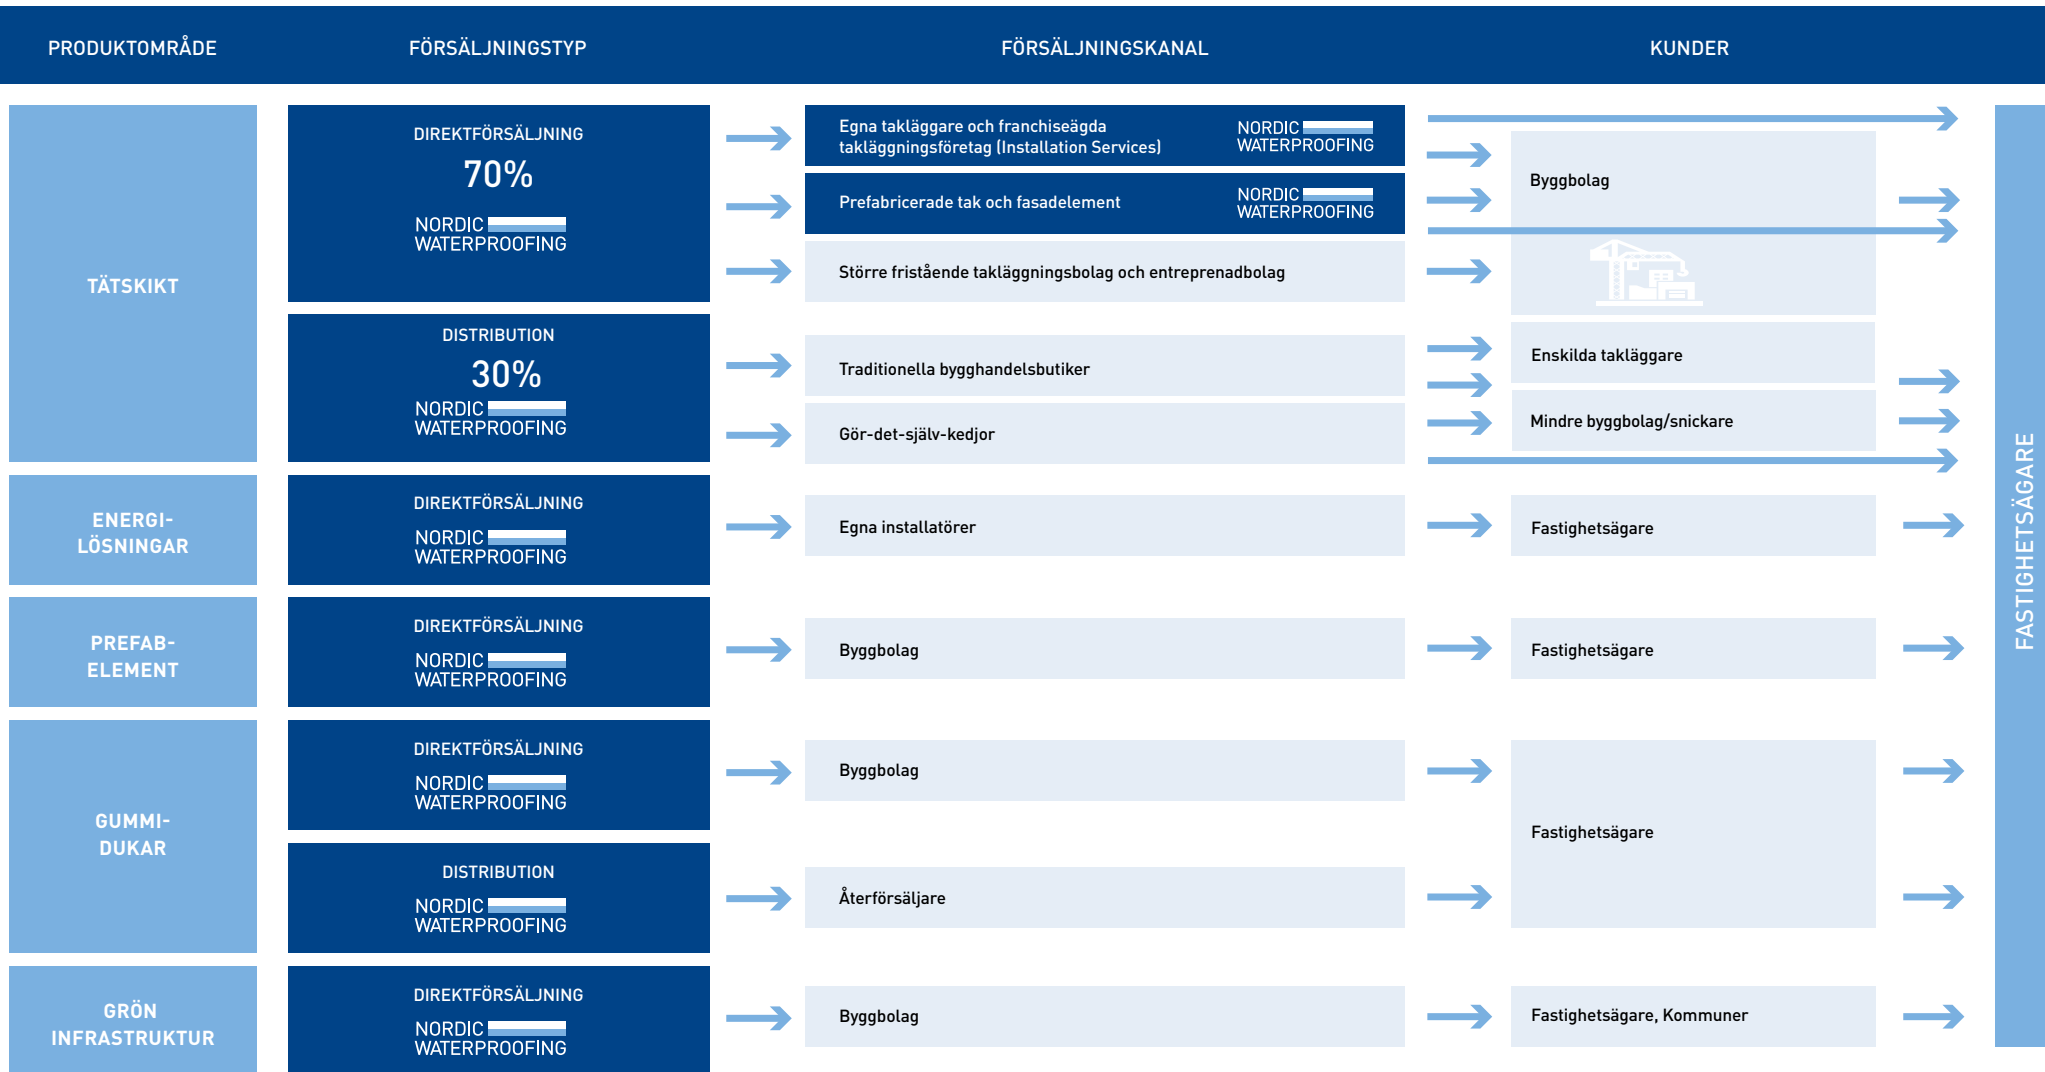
PRODUKTOMRÅDE

FÖRSÄLJNINGSTYP

FÖRSÄLJNINGSKANAL

KUNDER

TÄTSKIKT

DIREKTFÖRSÄLJNING
70%
NORDIC WATERPROOFING

Egna takläggare och franchiseägda takläggningsföretag (Installation Services)
NORDIC WATERPROOFING

Prefabricerade tak och fasadelement
NORDIC WATERPROOFING

Större fristående takläggningsbolag och entreprenadbolag

Byggbolag

DISTRIBUTION
30%
NORDIC WATERPROOFING

Traditionella bygghandelsbutiker

Gör-det-själv-kedjor

Enskilda takläggare

Mindre byggbolag/snickare

ENERGI-LÖSNINGAR

DIREKTFÖRSÄLJNING
NORDIC WATERPROOFING

Egna installatörer

Fastighetsägare

PREFAB-ELEMENT

DIREKTFÖRSÄLJNING
NORDIC WATERPROOFING

Byggbolag

Fastighetsägare

GUMMI-DUKAR

DIREKTFÖRSÄLJNING
NORDIC WATERPROOFING

Byggbolag

DISTRIBUTION
NORDIC WATERPROOFING

Återförsäljare

Fastighetsägare

GRÖN INFRASTRUKTUR

DIREKTFÖRSÄLJNING
NORDIC WATERPROOFING

Byggbolag

Fastighetsägare, Kommuner

FASTIGHETSÄGARE